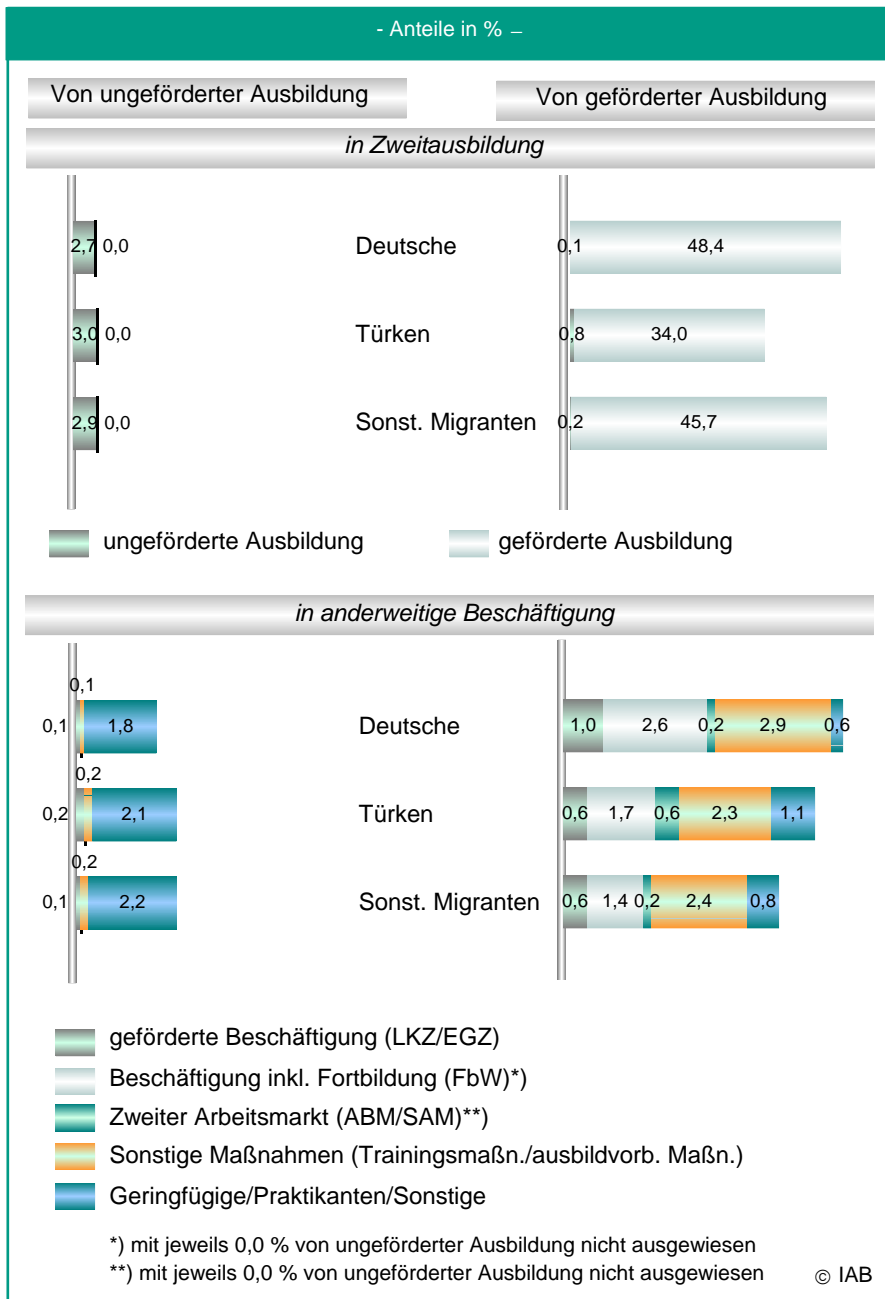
- Anteile in % –

Von ungeförderter Ausbildung

Von geförderter Ausbildung

in Zweitausbildung

2,7 0,0 Deutsche 0,1 48,4

3,0 0,0 Türken 0,8 34,0

2,9 0,0 Sonst. Migranten 0,2 45,7

ungeförderte Ausbildung

geförderte Ausbildung

in anderweitige Beschäftigung

0,1 0,1 1,8 Deutsche 1,0 2,6 0,2 2,9 0,6

0,2 0,2 2,1 Türken 0,6 1,7 0,6 2,3 1,1

0,1 0,2 2,2 Sonst. Migranten 0,6 1,4 0,2 2,4 0,8

geförderte Beschäftigung (LKZ/EGZ)

Beschäftigung inkl. Fortbildung (FbW)*)

Zweiter Arbeitsmarkt (ABM/SAM)**)

Sonstige Maßnahmen (Trainingsmaßn./ausbildvorb. Maßn.)

Geringfügige/Praktikanten/Sonstige

*) mit jeweils 0,0 % von ungeförderter Ausbildung nicht ausgewiesen

**) mit jeweils 0,0 % von ungeförderter Ausbildung nicht ausgewiesen

© IAB